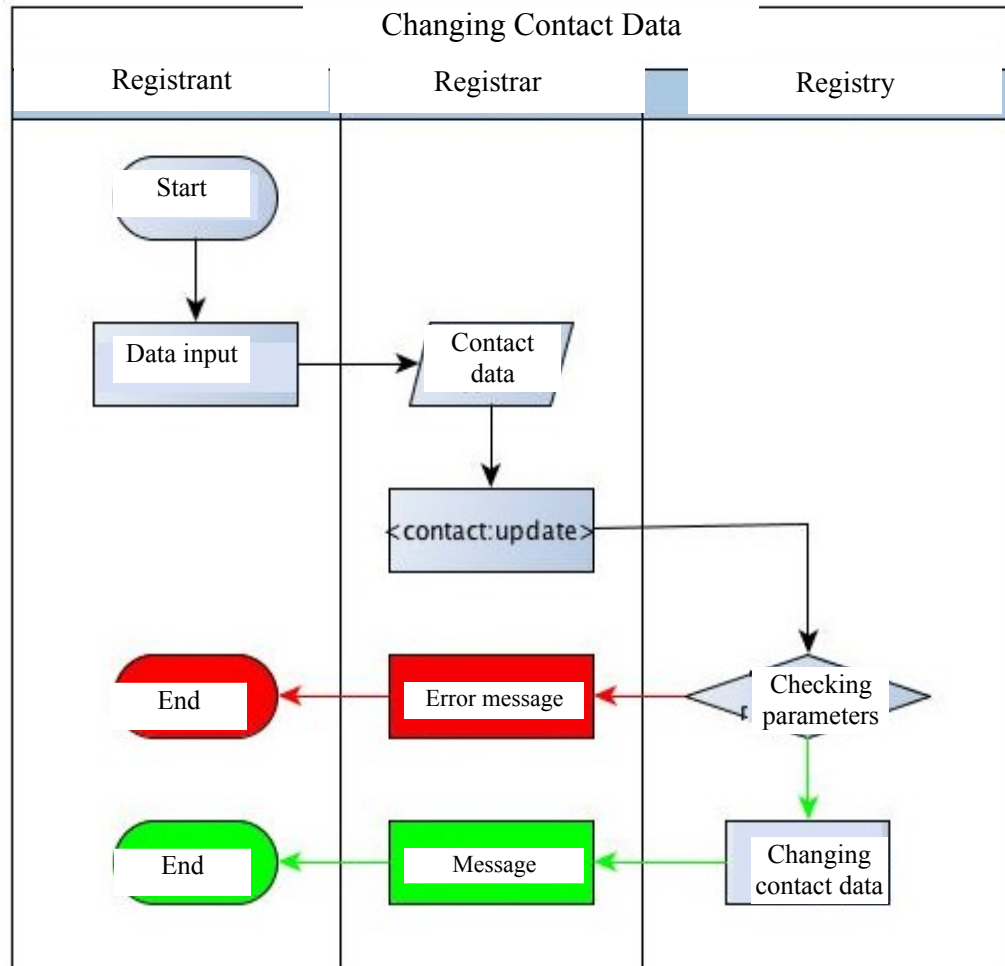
Changing Contact Data

| Registrant | Registrar | Registry |
|---|---|---|

Start

Data input

Contact data

<contact:update>

Checking parameters

End

Error message

End

Message

Changing contact data